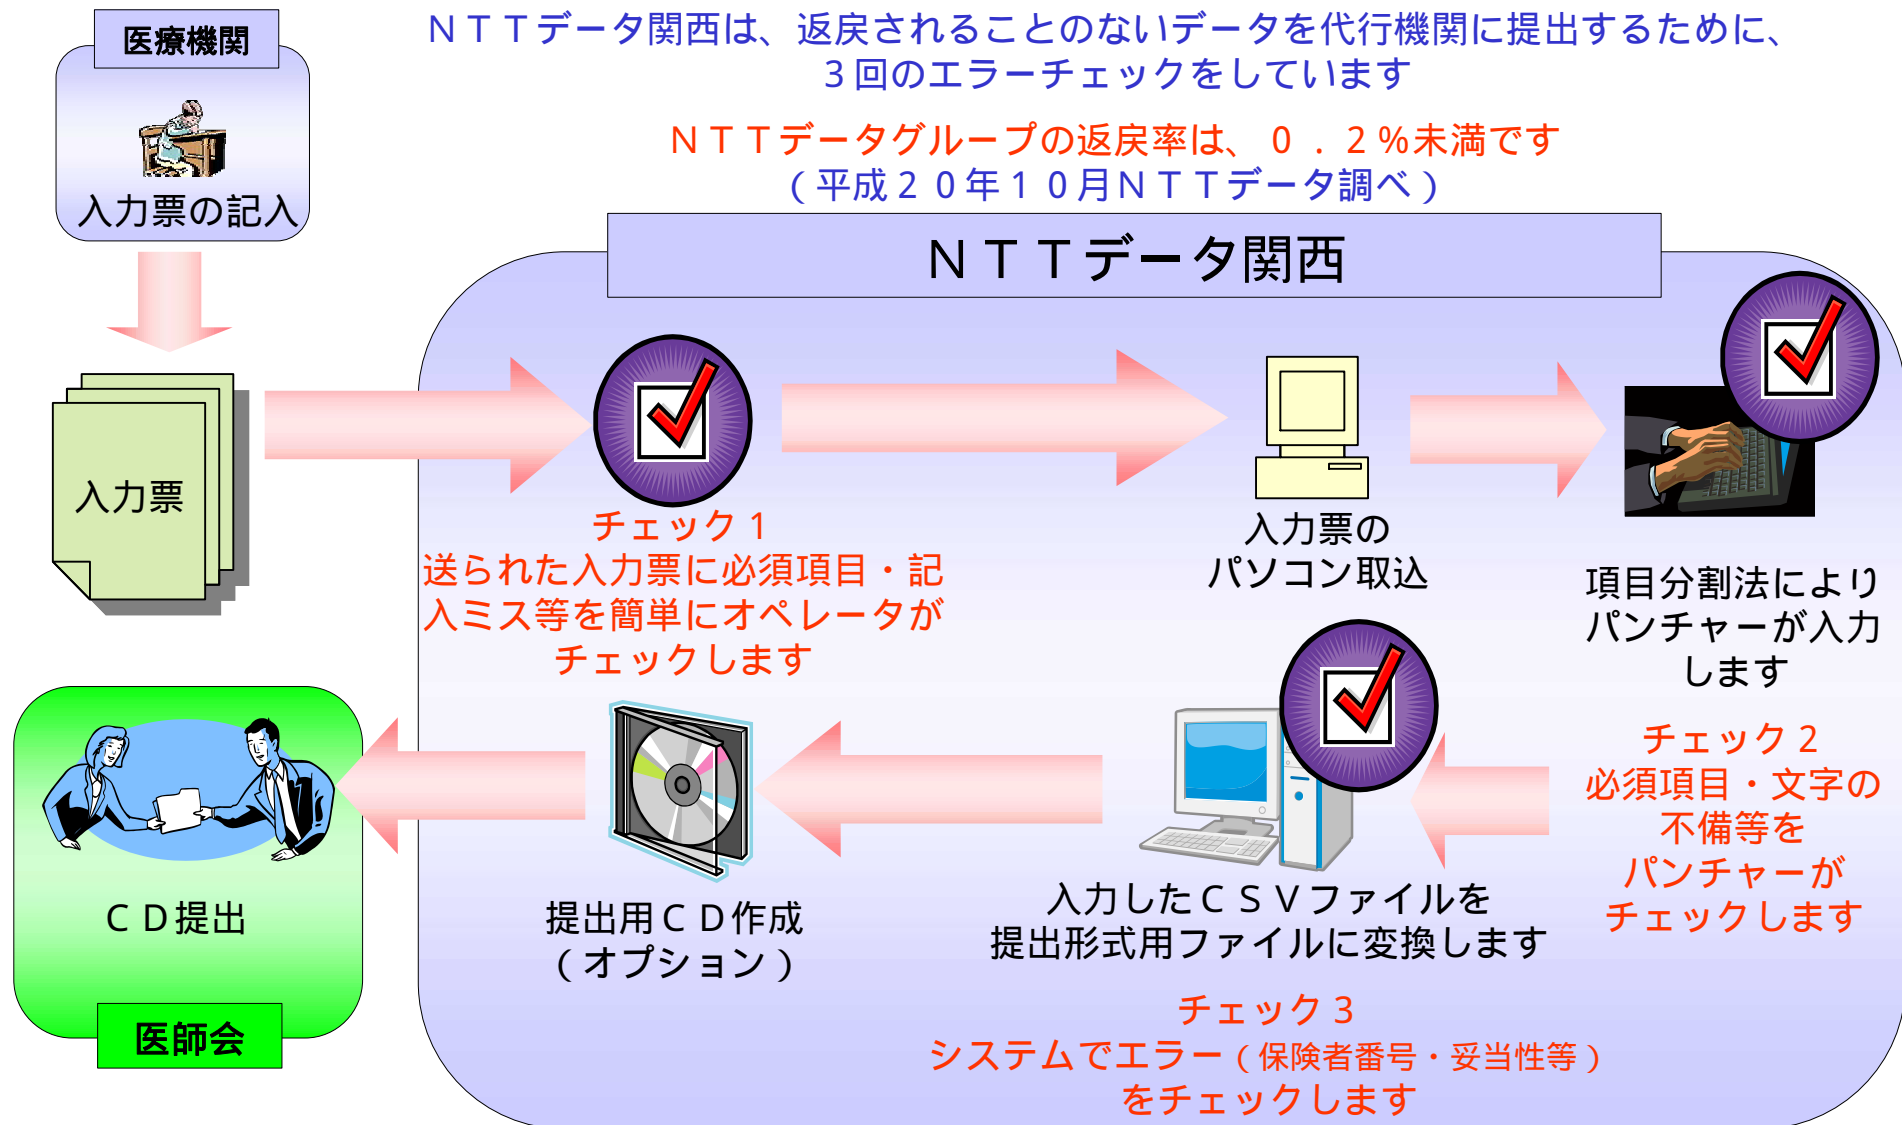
医療機関

入力票の記入

ＮＴＴデータ関西は、返戻されることのないデータを代行機関に提出するために、３回のエラーチェックをしています

ＮＴＴデータグループの返戻率は、０．２％未満です
（平成２０年１０月ＮＴＴデータ調べ）

ＮＴＴデータ関西

入力票

チェック１
送られた入力票に必須項目・記入ミス等を簡単にオペレータがチェックします

入力票の
パソコン取込

項目分割法により
パンチャーが入力
します

チェック２
必須項目・文字の
不備等を
パンチャーが
チェックします

入力したＣＳＶファイルを
提出形式用ファイルに変換します

提出用ＣＤ作成
（オプション）

ＣＤ提出

医師会

チェック３
システムでエラー（保険者番号・妥当性等）
をチェックします